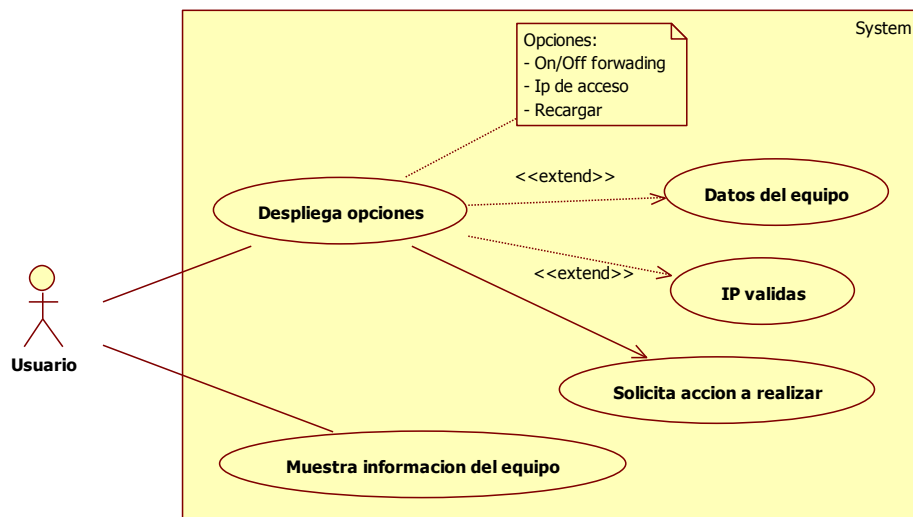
System

Opciones:
- On/Off forwading
- Ip de acceso
- Recargar

<<extend>>

Despliega opciones

Datos del equipo

<<extend>>

IP validas

Usuario

Solicita accion a realizar

Muestra informacion del equipo